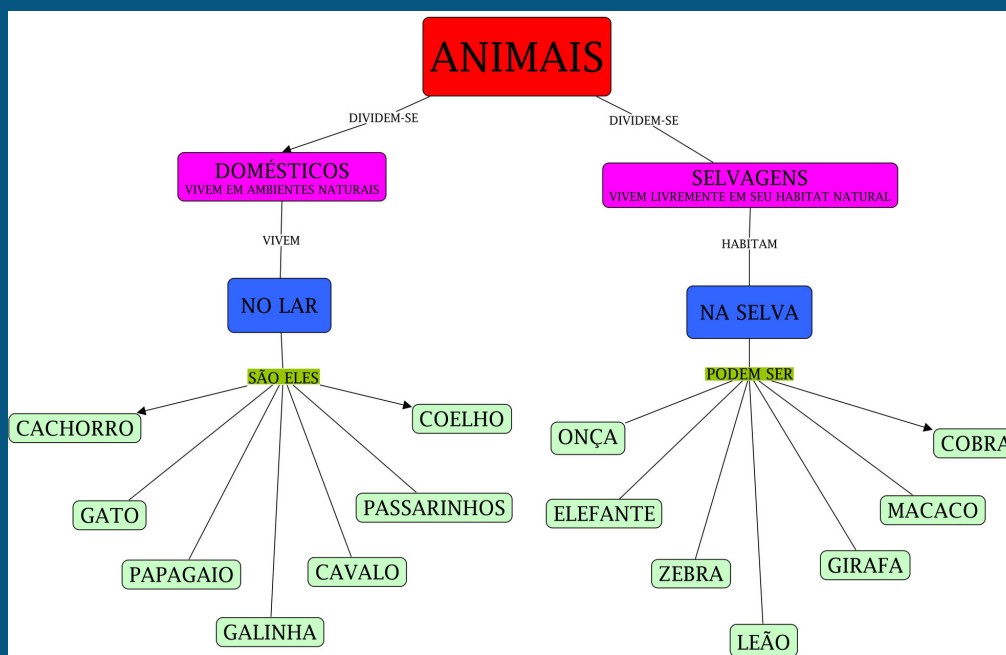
ANIMAIS

DIVIDEM-SE

DIVIDEM-SE

DOMÉSTICOS
VIVEM EM AMBIENTES NATURAIS

SELVAGENS
VIVEM LIVREMENTE EM SEU HABITAT NATURAL

VIVEM

HABITAM

NO LAR

NA SELVA

SÃO ELES

PODEM SER

CACHORRO

COELHO

GATO

PASSARINHOS

PAPAGAIO

CAVALO

GALINHA

ONÇA

COBRA

ELEFANTE

MACACO

ZEBRA

GIRAFA

LEÃO